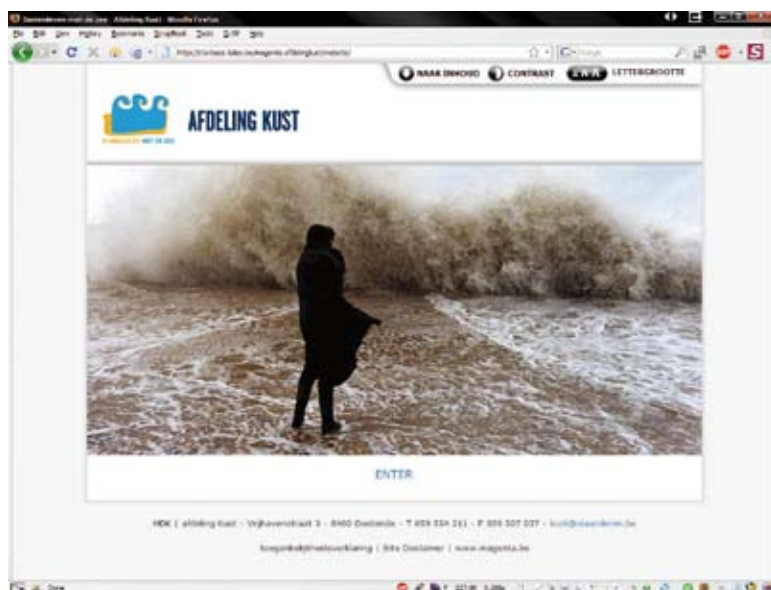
Samenleven met de zee - Afdeling Kust - Mozilla Firefox

File Edit View History Bookmarks ScrapBook Tools Edit Help

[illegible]

NAAR INHOUD CONTRAST LETTERGROOTTE

AFDELING KUST

ENTER

MDK | afdeling Kust - Vrijhavenstraat 3 - 8400 Oostende - T 059 554 211 - F 059 507 037 - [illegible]

toegankelijkheidsverklaring | Site Disclaimer | www.magenta.be

Done